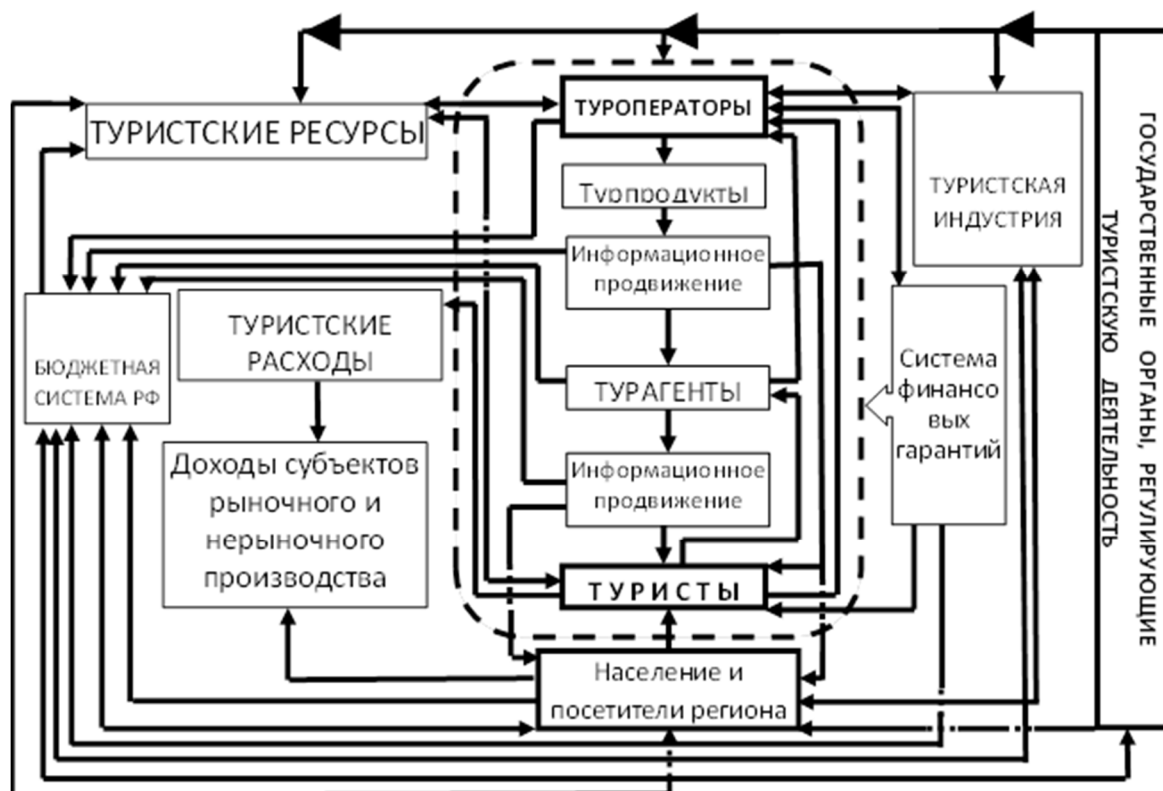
ТУРИСТСКИЕ РЕСУРСЫ

ТУРОПЕРАТОРЫ

Турпродукты

Информационное продвижение

ТУРИСТСКАЯ ИНДУСТРИЯ

БЮДЖЕТНАЯ СИСТЕМА РФ

ТУРИСТСКИЕ РАСХОДЫ

ТУРАГЕНТЫ

Система финансовых гарантий

Доходы субъектов рыночного и нерыночного производства

Информационное продвижение

ТУРИСТЫ

Население и посетители региона

ГОСУДАРСТВЕННЫЕ ОРГАНЫ, РЕГУЛИРУЮЩИЕ ТУРИСТСКУЮ ДЕЯТЕЛЬНОСТЬ